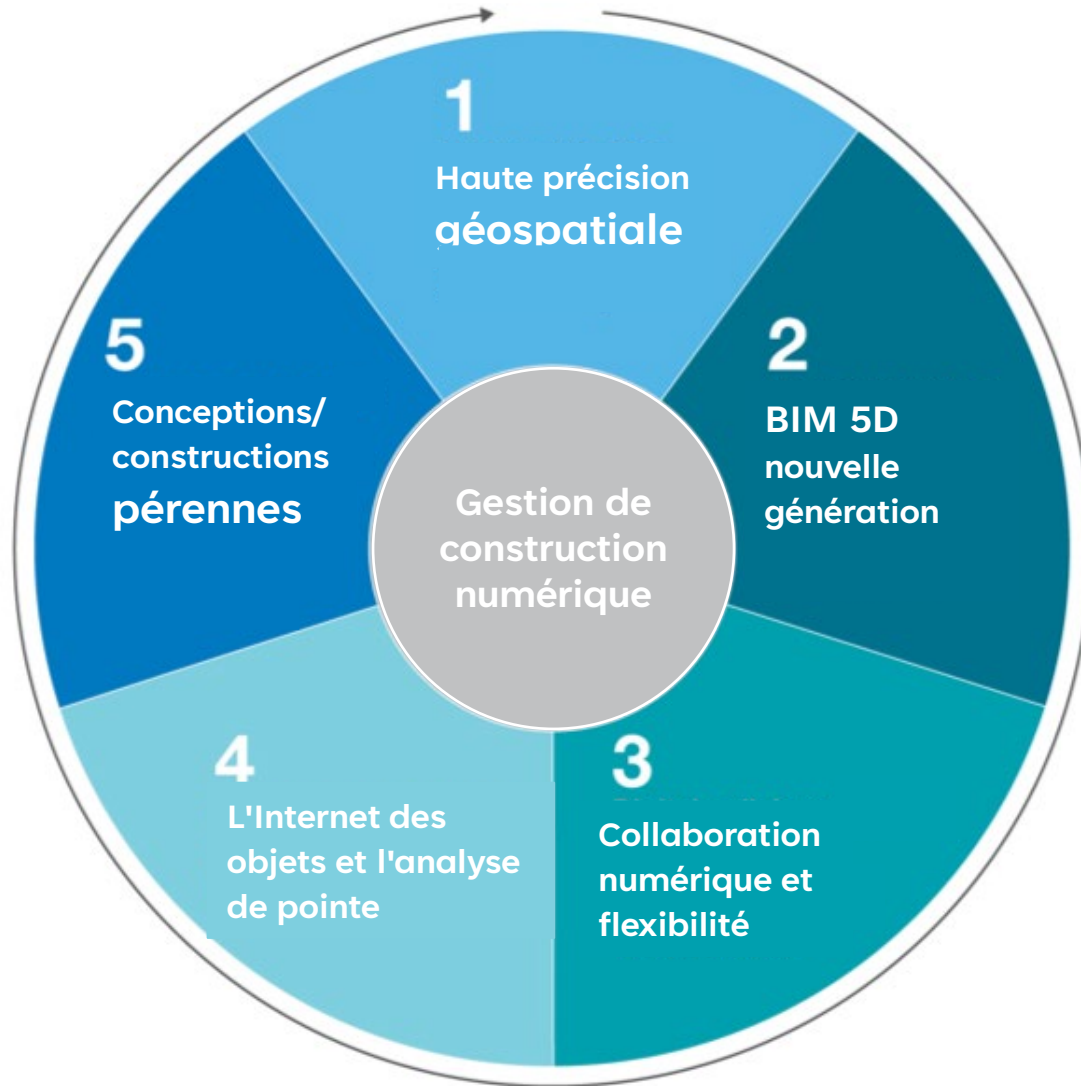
1
Haute précision géospatiale

2
BIM 5D nouvelle génération

3
Collaboration numérique et flexibilité

4
L'Internet des objets et l'analyse de pointe

5
Conceptions/ constructions pérennes

Gestion de construction numérique